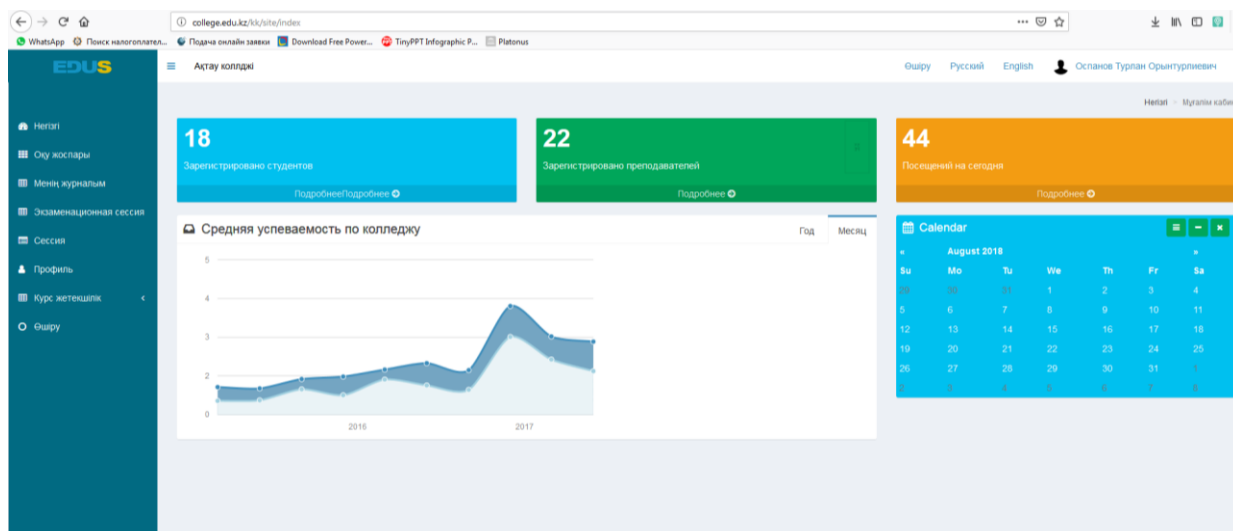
college.edu.kz/kk/site/index

WhatsApp Поиск налогоплател... Подача онлайн заявки Download Free Power... TinyPPT Infographic P... Platonus

EDUS

Ақтау колледжі

Өшіру Русский English Оспанов Турлан Орынтурлиевич

Негізгі Мұғалім кабин

Негізгі
Оқу жоспары
Менің журналым
Экзаменационная сессия
Сессия
Профиль
Курс жетекшілік
Өшіру

18
Зарегистрировано студентов
ПодробнееПодробнее

22
Зарегистрировано преподавателей
Подробнее

44
Посещений на сегодня
Подробнее

Средняя успеваемость по колледжу
Год Месяц

5
4
3
2
1
0
2016
2017

Calendar
« August 2018 »

| Su | Mo | Tu | We | Th | Fr | Sa |
|---|---|---|---|---|---|---|
| 29 | 30 | 31 | 1 | 2 | 3 | 4 |
| 5 | 6 | 7 | 8 | 9 | 10 | 11 |
| 12 | 13 | 14 | 15 | 16 | 17 | 18 |
| 19 | 20 | 21 | 22 | 23 | 24 | 25 |
| 26 | 27 | 28 | 29 | 30 | 31 | 1 |
| 2 | 3 | 4 | 5 | 6 | 7 | 8 |